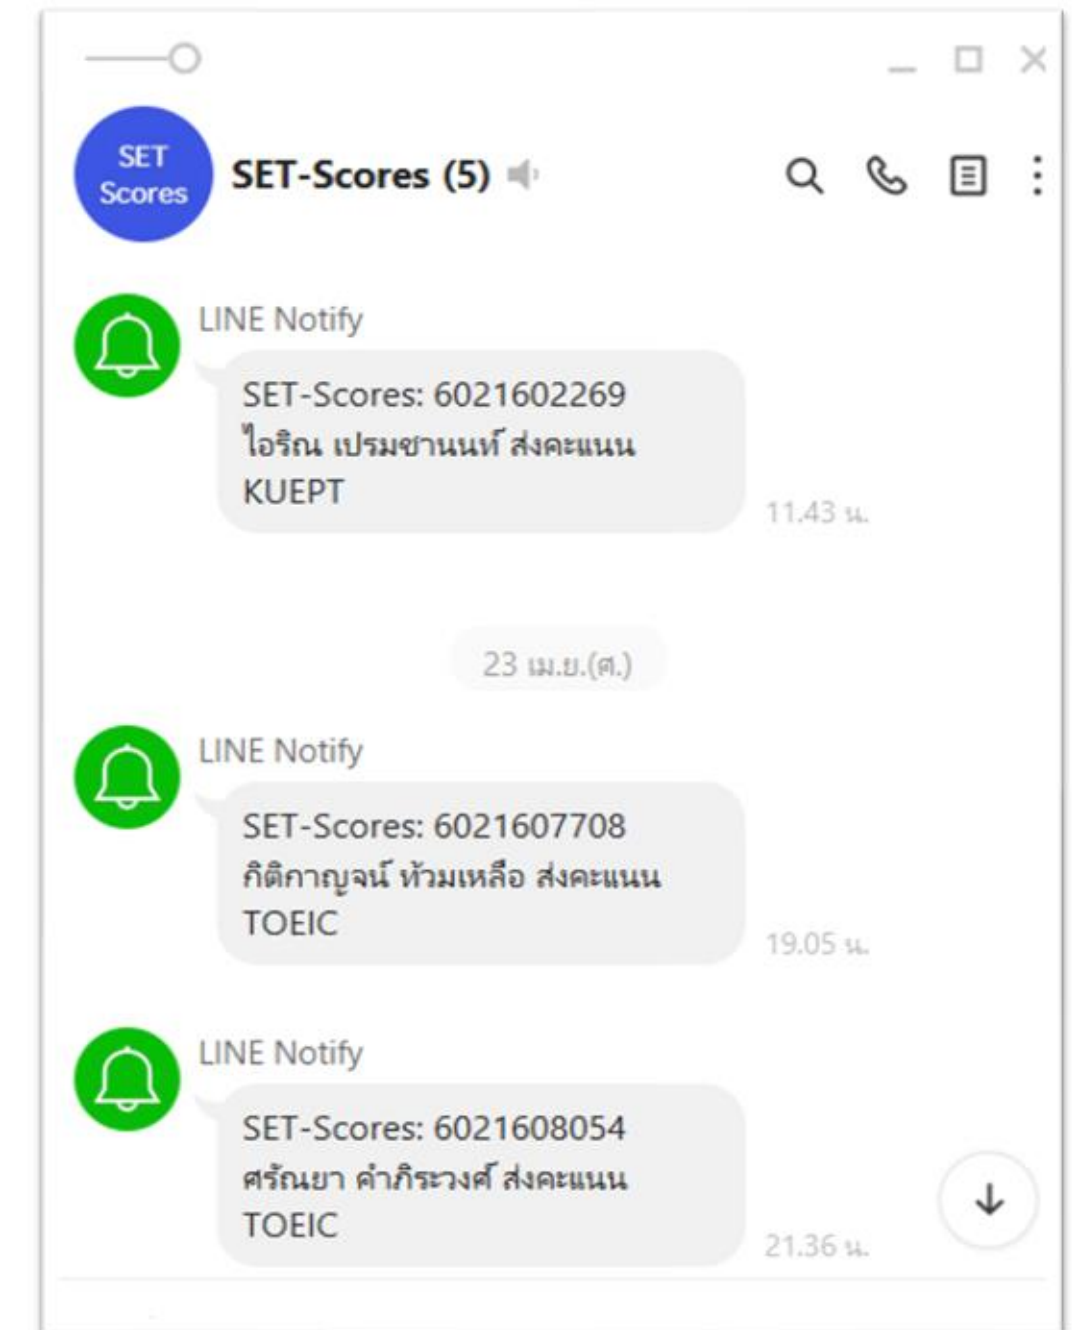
SET Scores

SET-Scores (5)

LINE Notify

SET-Scores: 6021602269 ไอริณ เปรมชานนท์ ส่งคะแนน KUEPT

11.43 น.

23 เม.ย.(ศ.)

LINE Notify

SET-Scores: 6021607708 กิติกาญจน์ ท้วมเหลือ ส่งคะแนน TOEIC

19.05 น.

LINE Notify

SET-Scores: 6021608054 ศรัณยา คำภีระวงศ์ ส่งคะแนน TOEIC

21.36 น.